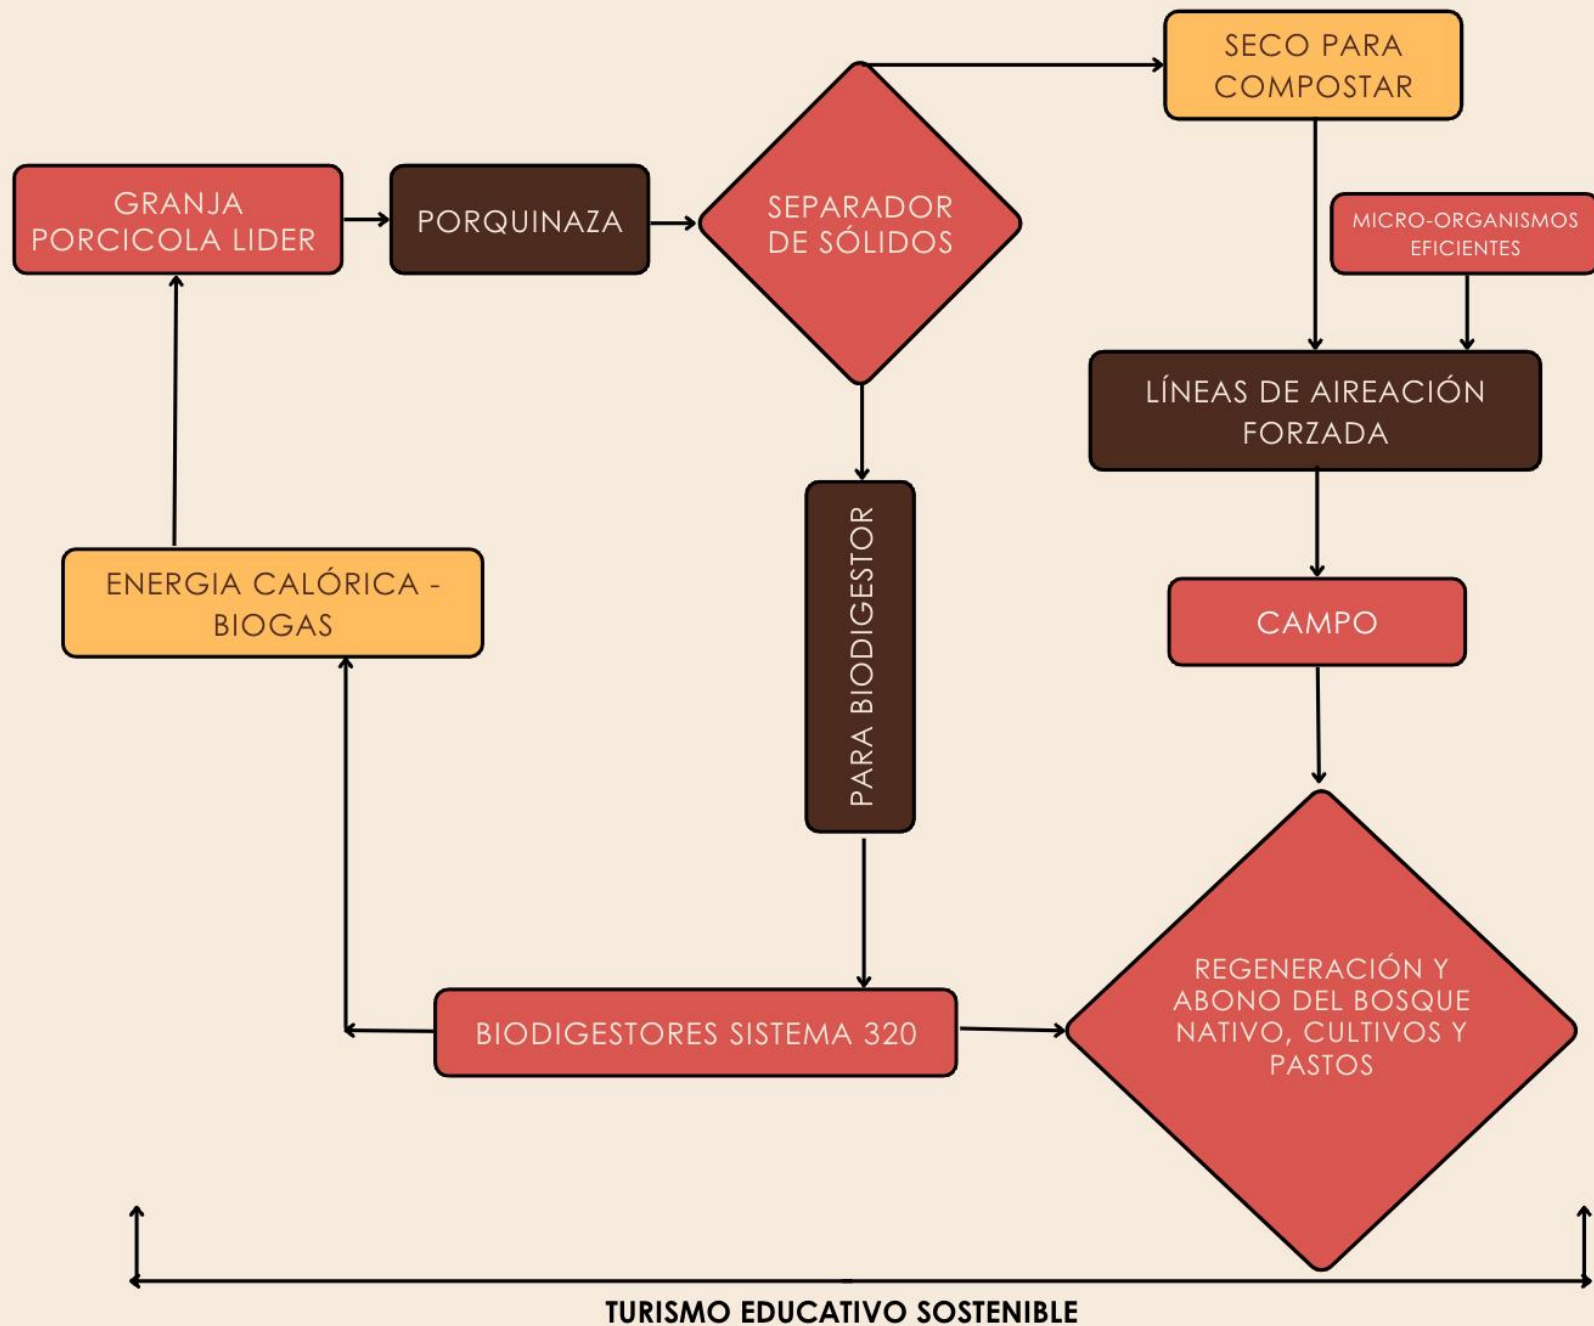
GRANJA PORCICOLA LIDER

PORQUINAZA

SEPARADOR DE SÓLIDOS

SECO PARA COMPOSTAR

MICRO-ORGANISMOS EFICIENTES

LÍNEAS DE AIREACIÓN FORZADA

PARA BIODIGESTOR

ENERGIA CALÓRICA - BIOGAS

CAMPO

BIODIGESTORES SISTEMA 320

REGENERACIÓN Y ABONO DEL BOSQUE NATIVO, CULTIVOS Y PASTOS

TURISMO EDUCATIVO SOSTENIBLE